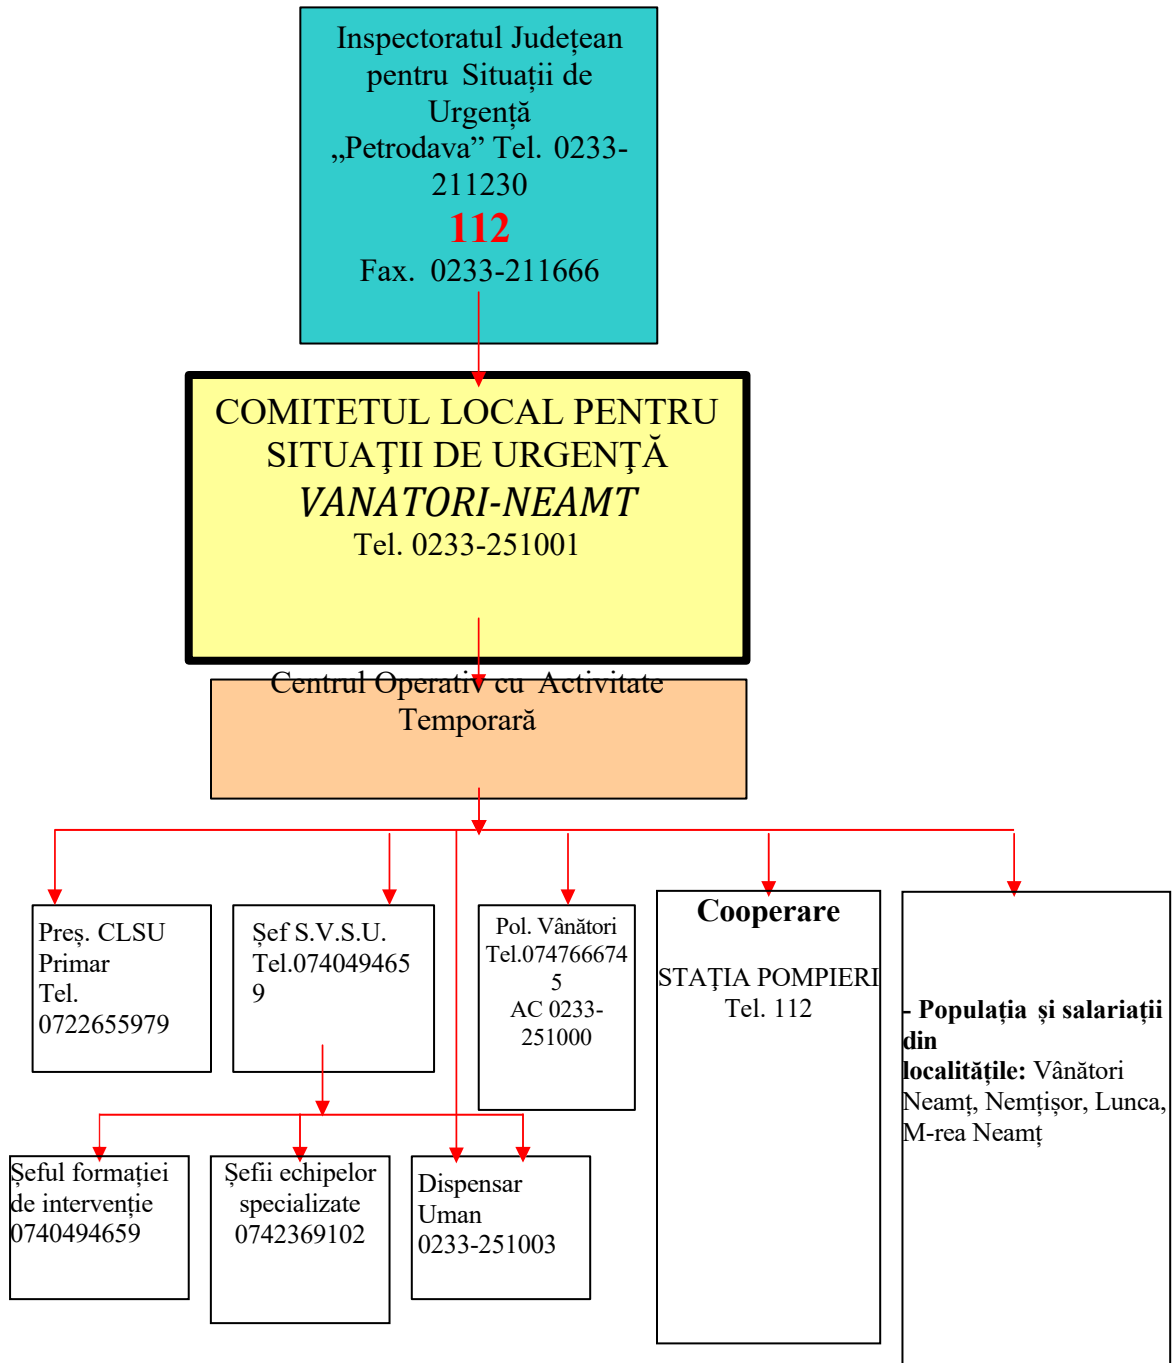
Inspectoratul Județean pentru Situații de Urgență „Petrodava” Tel. 0233-211230

112

Fax. 0233-211666

COMITETUL LOCAL PENTRU SITUAȚII DE URGENȚĂ

VANATORI-NEAMT

Tel. 0233-251001

Centrul Operativ cu Activitate Temporară

Preș. CLSU
Primar
Tel.
0722655979

Șef S.V.S.U.
Tel.0740494659

Pol. Vânători
Tel.0747666745
AC 0233-251000

Cooperare

STAȚIA POMPIERI
Tel. 112

- Populația și salariații din localitățile: Vânători Neamț, Nemțișor, Lunca, M-rea Neamț

Șeful formației de intervenție
0740494659

Șefii echipelor specializate
0742369102

Dispensar Uman
0233-251003